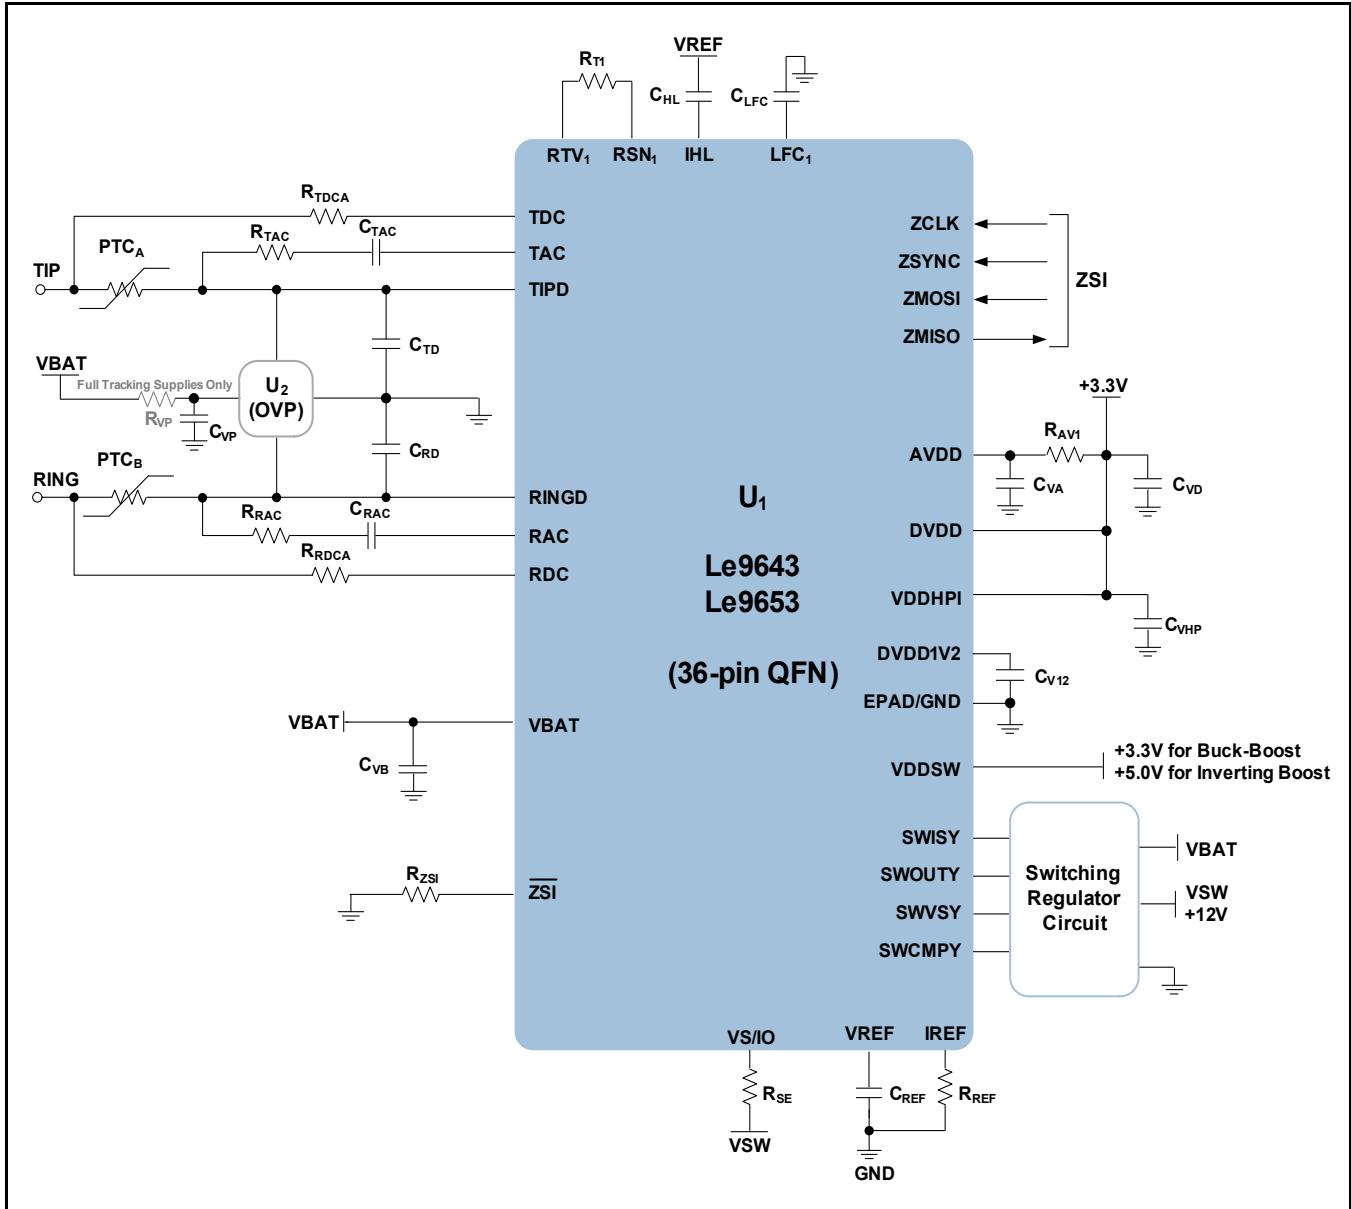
$R_{T1}$
VREF
$C_{HL}$
$C_{LFC}$
$RTV_1$ $RSN_1$ IHL $LFC_1$

$R_{TDCA}$
$R_{TAC}$
$C_{TAC}$
$PTC_A$
TIP
TDC
TAC
TIPD
ZCLK
ZSYNC
ZMOSI
ZMISO
ZSI
$C_{TD}$
VBAT
Full Tracking Supplies Only
$R_{VP}$
$C_{VP}$
$U_2$
(OVP)
$C_{RD}$
+3.3V
$R_{AV1}$
AVDD
$C_{VA}$
$C_{VD}$
RING
$PTC_B$
RINGD
$R_{RAC}$
$C_{RAC}$
RAC
$R_{RDCA}$
RDC
$U_1$
Le9643
Le9653
(36-pin QFN)
DVDD
VDDHPI
$C_{VHP}$
DVDD1V2
$C_{V12}$
EPAD/GND
VBAT
VBAT
$C_{VB}$
VDDSW
+3.3V for Buck-Boost
+5.0V for Inverting Boost
SWISY
SWOUTY
SWVSY
SWCMPY
Switching Regulator Circuit
VBAT
VSW
+12V
$R_{ZSI}$
$\overline{ZSI}$
VS/IO
VREF
IREF
$R_{SE}$
$C_{REF}$
$R_{REF}$
VSW
GND